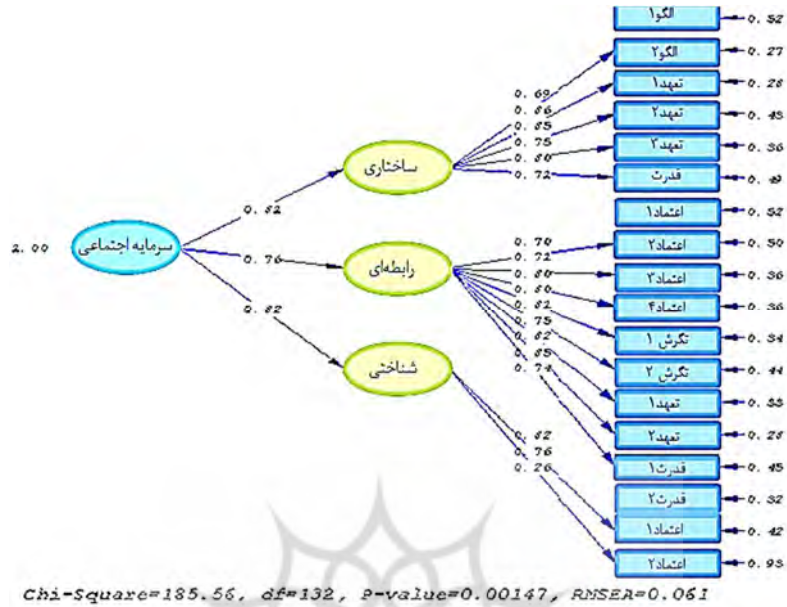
الگو۱ 0.52
الگو۲ 0.27
تعهد۱ 0.28
تعهد۲ 0.45
تعهد۳ 0.36
قدرت 0.49
اعتماد۱ 0.52
اعتماد۲ 0.50
اعتماد۳ 0.36
اعتماد۴ 0.36
نگرش ۱ 0.34
نگرش ۲ 0.44
تعهد۱ 0.53
تعهد۲ 0.28
قدرت۱ 0.45
قدرت۲ 0.32
اعتماد۱ 0.42
اعتماد۲ 0.93

0.69
0.86
0.85
0.75
0.80
0.72

ساختاری

0.82

2.00 سرمایه اجتماعی

0.76

رابطه‌ای

0.70
0.72
0.80
0.80
0.82
0.75
0.62
0.85
0.74

0.82

شناختی

0.82
0.76
0.26

Chi-Square=185.56, df=132, P-value=0.00147, RMSEA=0.061